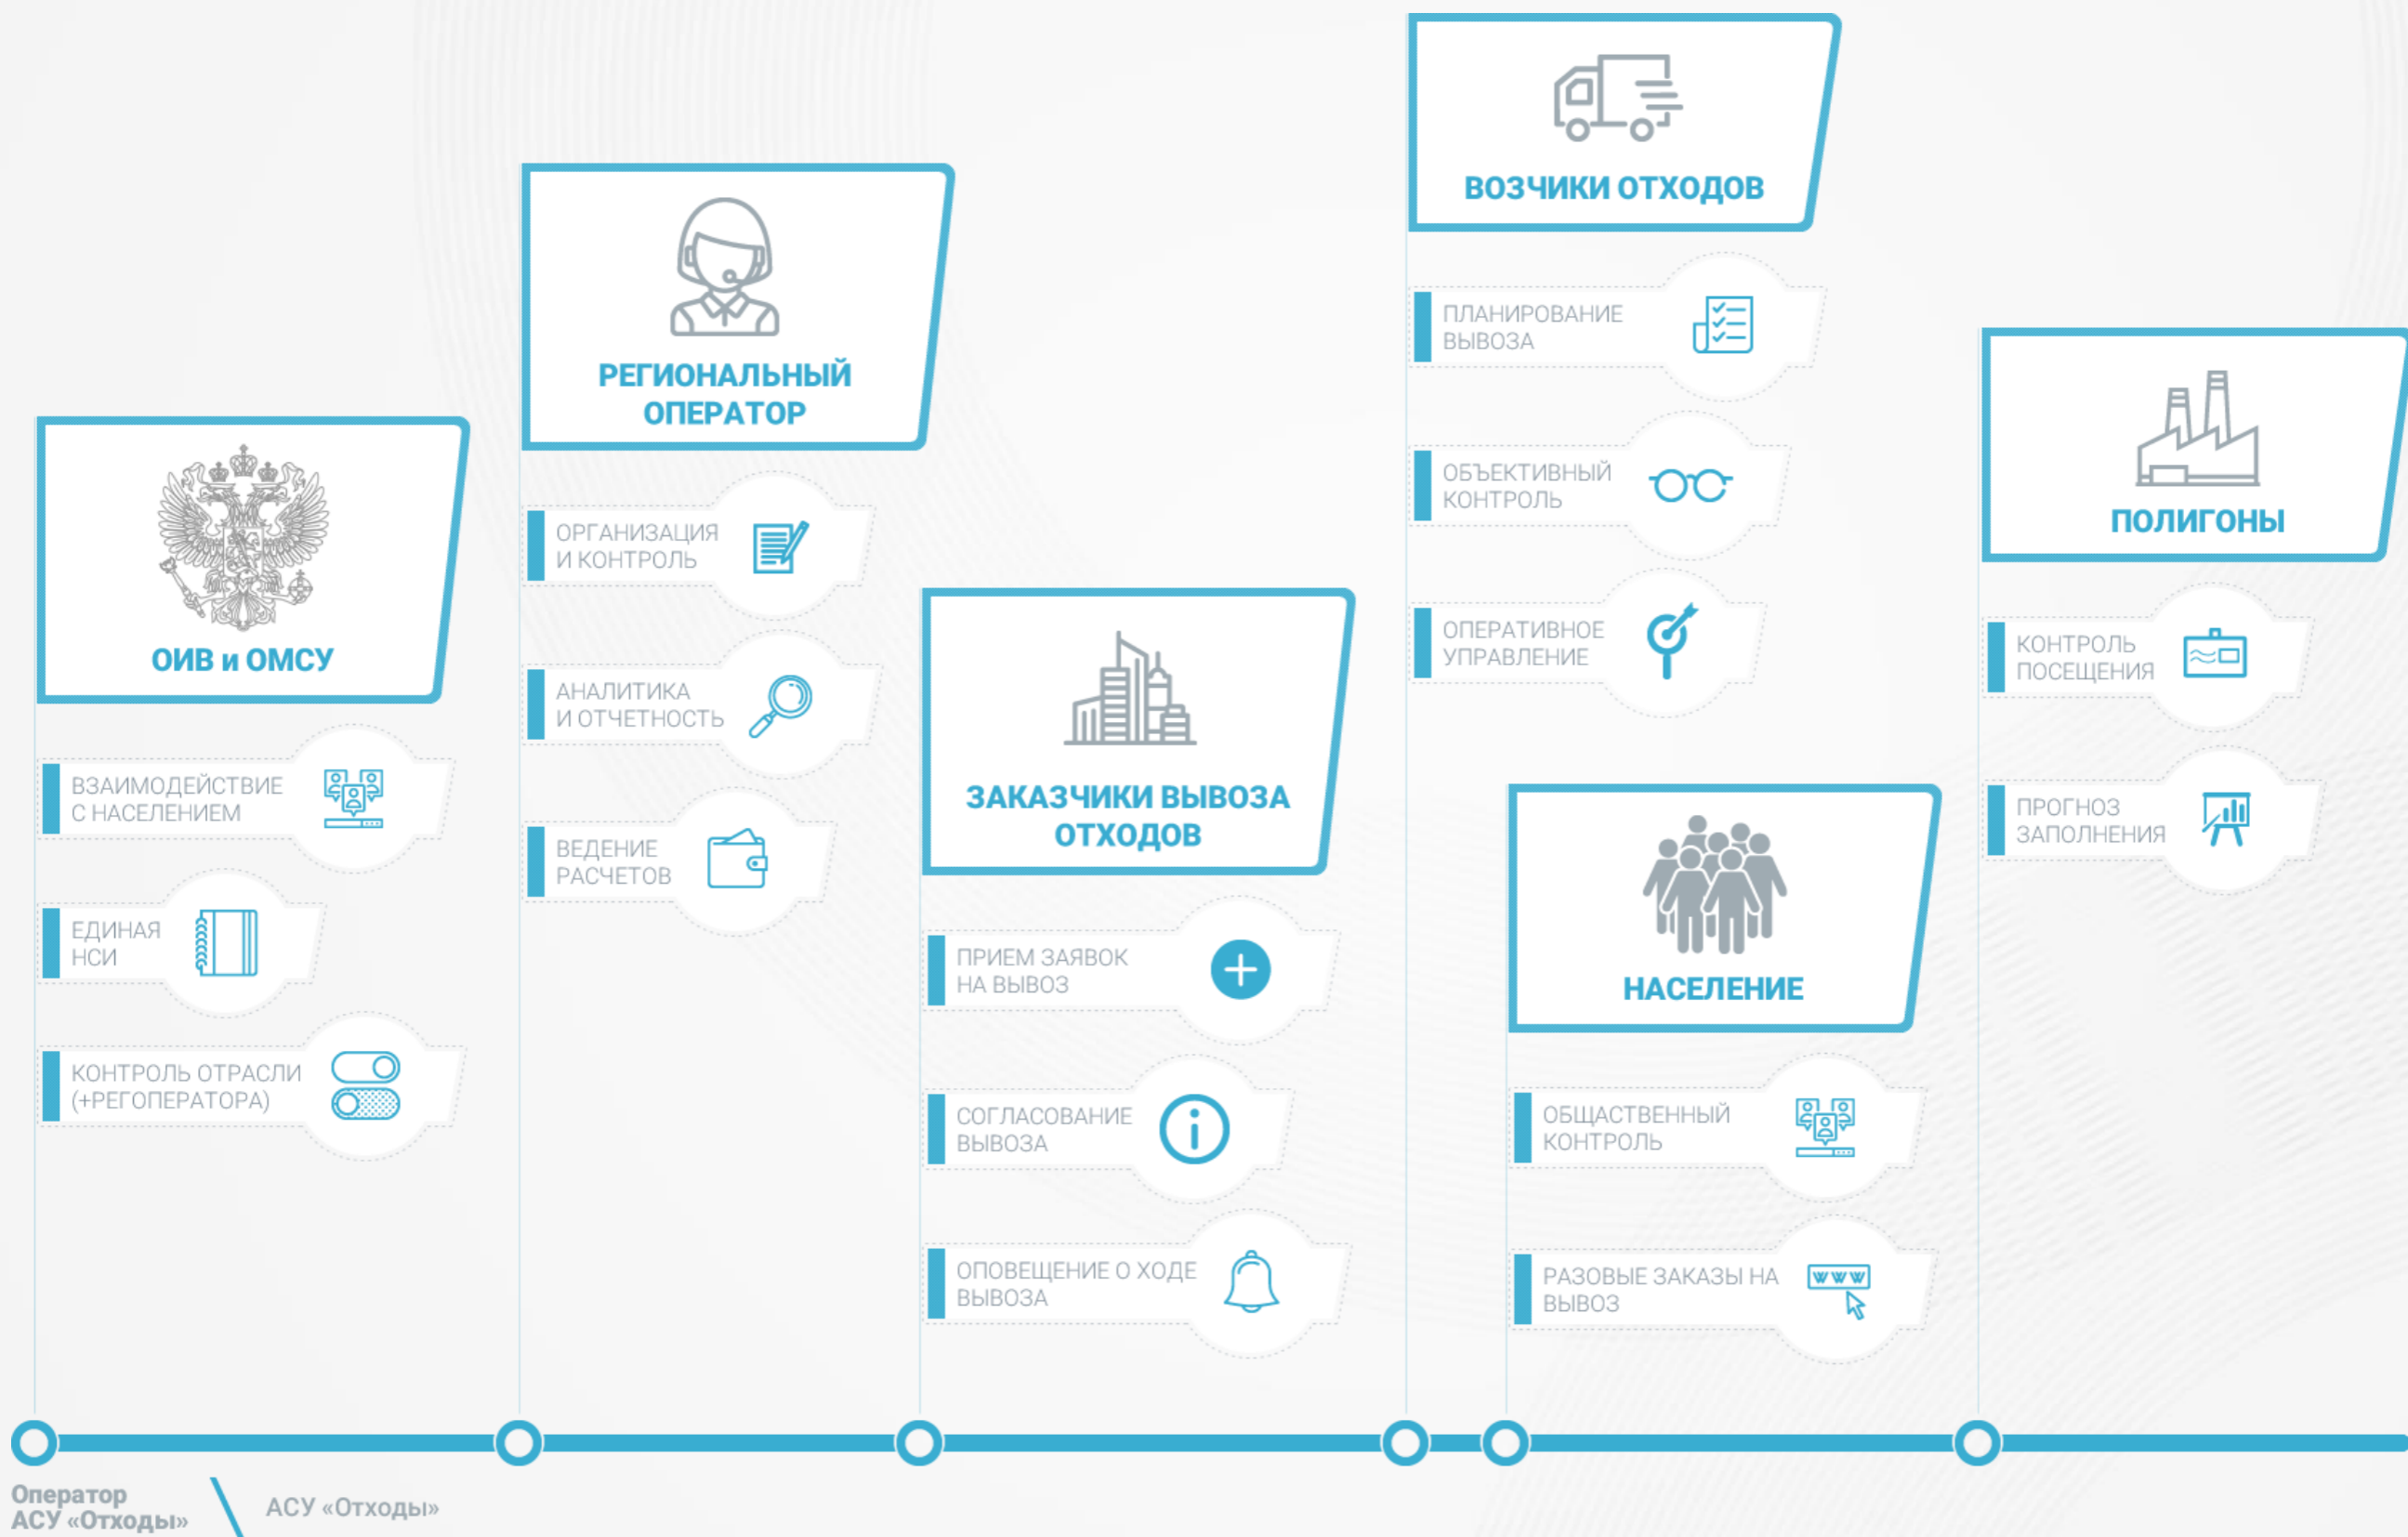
ОИВ и ОМСУ

ВЗАИМОДЕЙСТВИЕ С НАСЕЛЕНИЕМ

ЕДИНАЯ НСИ

КОНТРОЛЬ ОТРАСЛИ (+РЕГОПЕРАТОРА)

РЕГИОНАЛЬНЫЙ ОПЕРАТОР

ОРГАНИЗАЦИЯ И КОНТРОЛЬ

АНАЛИТИКА И ОТЧЕТНОСТЬ

ВЕДЕНИЕ РАСЧЕТОВ

ЗАКАЗЧИКИ ВЫВОЗА ОТХОДОВ

ПРИЕМ ЗАЯВОК НА ВЫВОЗ

СОГЛАСОВАНИЕ ВЫВОЗА

ОПОВЕЩЕНИЕ О ХОДЕ ВЫВОЗА

ВОЗЧИКИ ОТХОДОВ

ПЛАНИРОВАНИЕ ВЫВОЗА

ОБЪЕКТИВНЫЙ КОНТРОЛЬ

ОПЕРАТИВНОЕ УПРАВЛЕНИЕ

НАСЕЛЕНИЕ

ОБЩЕСТВЕННЫЙ КОНТРОЛЬ

РАЗОВЫЕ ЗАКАЗЫ НА ВЫВОЗ

www

ПОЛИГОНЫ

КОНТРОЛЬ ПОСЕЩЕНИЯ

ПРОГНОЗ ЗАПОЛНЕНИЯ

Оператор АСУ «Отходы»

АСУ «Отходы»